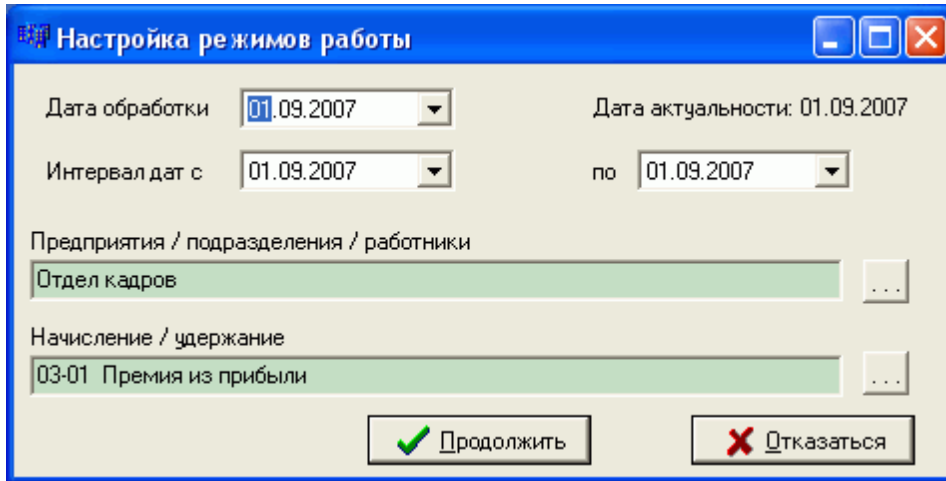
Настройка режимов работы

Дата обработки 01.09.2007

Дата актуальности: 01.09.2007

Интервал дат с 01.09.2007

по 01.09.2007

Предприятия / подразделения / работники

Отдел кадров

...

Начисление / удержание

03-01 Премия из прибыли

...

Продолжить

Отказаться